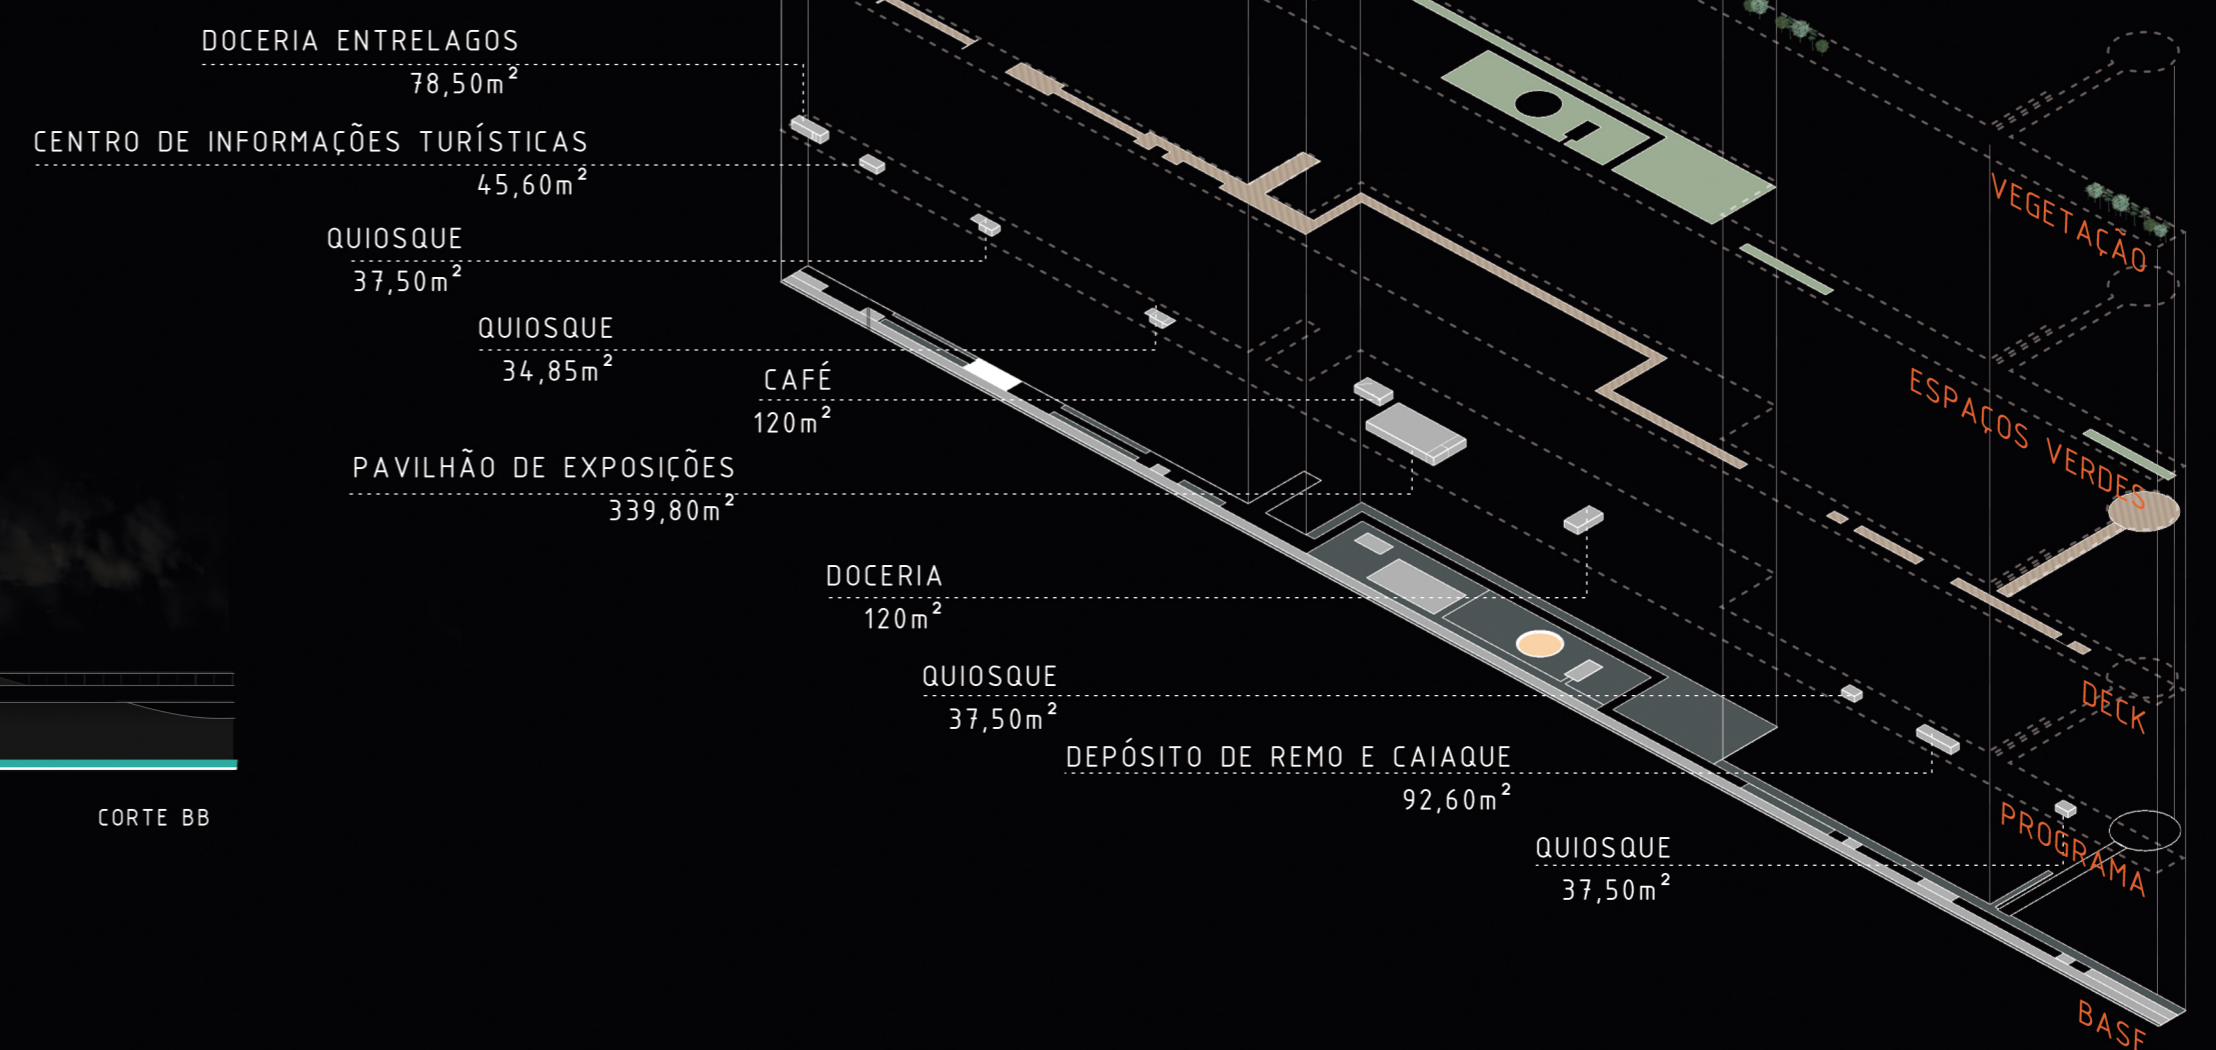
DOCERIA ENTRELAGOS
78,50m²

CENTRO DE INFORMAÇÕES TURÍSTICAS
45,60m²

QUIOSQUE
37,50m²

QUIOSQUE
34,85m²

CAFÉ
120m²

PAVILHÃO DE EXPOSIÇÕES
339,80m²

DOCERIA
120m²

QUIOSQUE
37,50m²

DEPÓSITO DE REMO E CAIAQUE
92,60m²

QUIOSQUE
37,50m²

CORTE BB

VEGETAÇÃO

ESPAÇOS VERDES

DECK

PROGRAMA

BASE